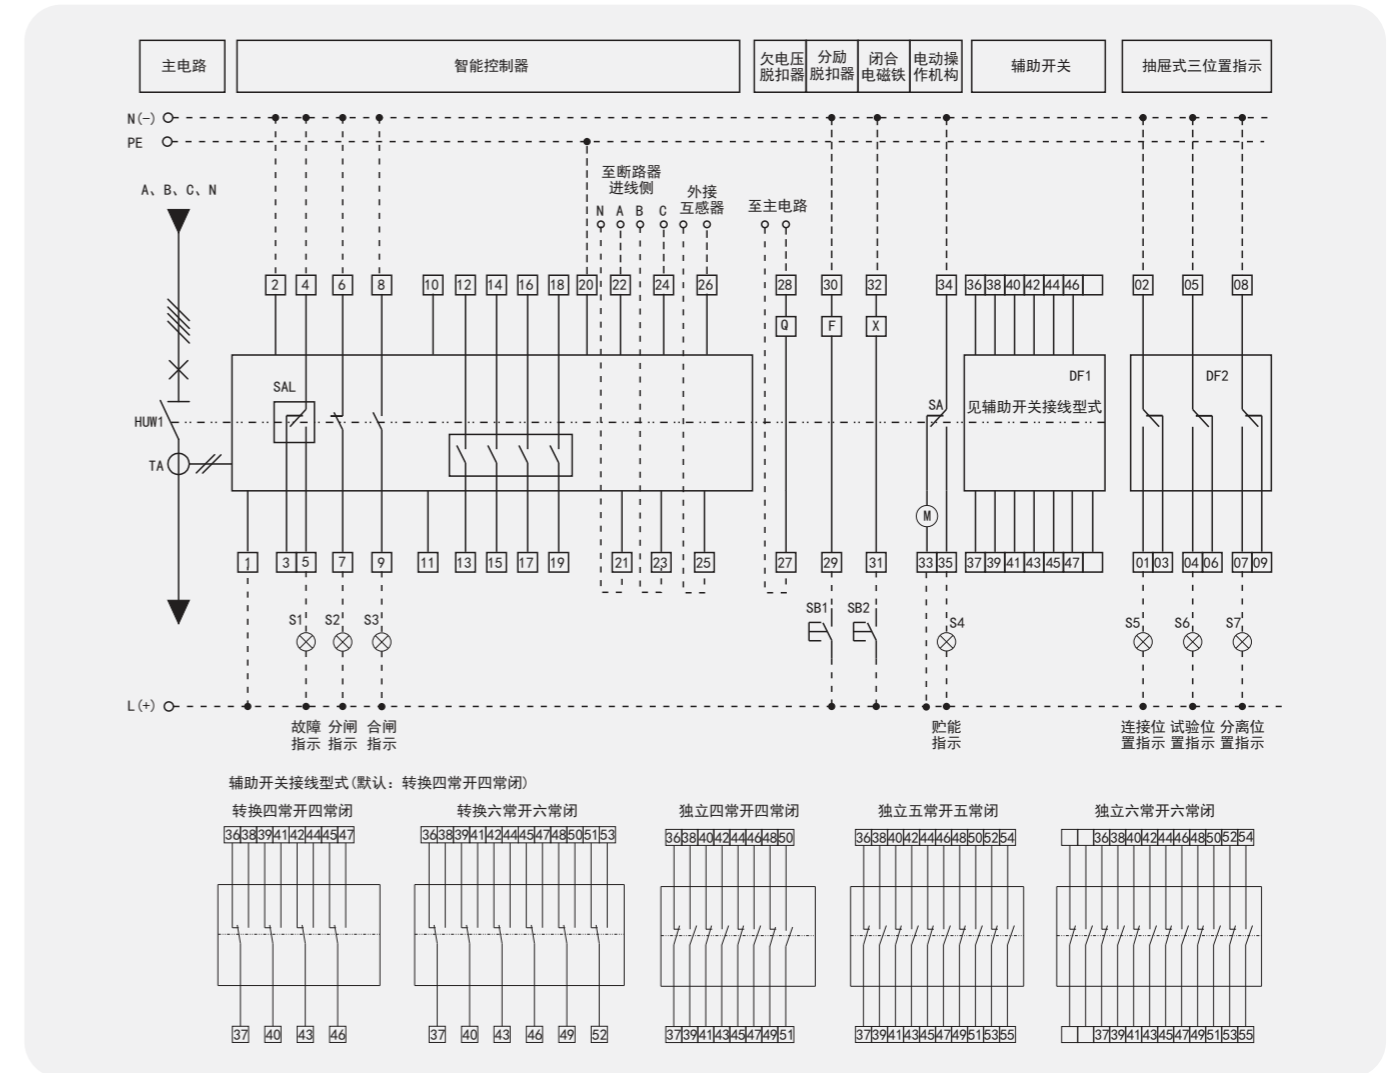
主电路
智能控制器
欠电压脱扣器
分励脱扣器
闭合电磁铁
电动操作机构
辅助开关
抽屉式三位置指示

N(-)
PE
A、B、C、N
至断路器进线侧
N A B C
外接互感器
至主电路

2 4 6 8 10 12 14 16 18 20 22 24 26 28 30 32 34 36 38 40 42 44 46 02 05 08

Q F X

SAL
DF1
见辅助开关接线型式
SA
DF2
HUW1
TA
M

1 3 5 7 9 11 13 15 17 19 21 23 25 27 29 31 33 35 37 39 41 43 45 47 01 03 04 06 07 09

S1 S2 S3 SB1 SB2 S4 S5 S6 S7

L(+)
故障指示 分闸指示 合闸指示
贮能指示
连接位置指示 试验位置指示 分离位置指示

辅助开关接线型式(默认：转换四常开四常闭)

转换四常开四常闭
36 38 39 41 42 44 45 47
37 40 43 46

转换六常开六常闭
36 38 39 41 42 44 45 47 48 50 51 53
37 40 43 46 49 52

独立四常开四常闭
36 38 40 42 44 46 48 50
37 39 41 43 45 47 49 51

独立五常开五常闭
36 38 40 42 44 46 48 50 52 54
37 39 41 43 45 47 49 51 53 55

独立六常开六常闭
36 38 40 42 44 46 48 50 52 54
37 39 41 43 45 47 49 51 53 55